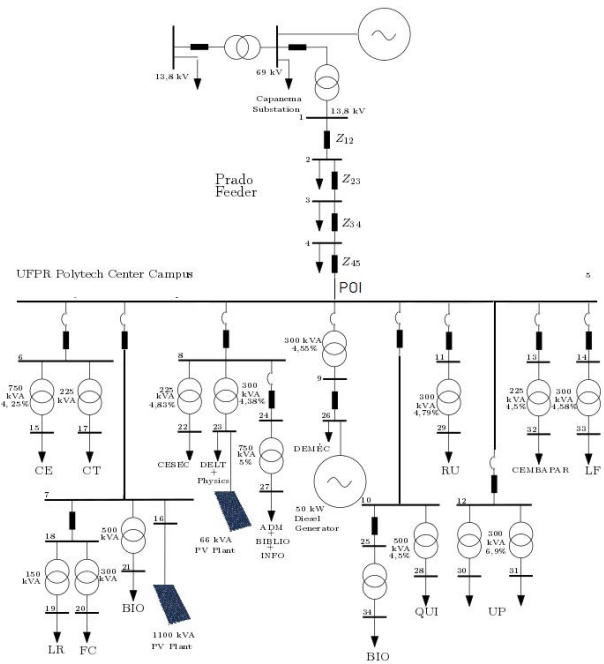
13,8 kV
69 kV
Capanema Substation
13,8 kV
1
$Z_{12}$
2
$Z_{23}$
3
$Z_{34}$
4
$Z_{45}$
Prado Feeder
UFPR Polytech Center Campus
5
POI
6
750 kVA 4, 25%
225 kVA
15
17
CE
CT
8
225 kVA 4,83%
300 kVA 4,38%
22
23
CESEC
DELT + Physics
24
750 kVA 5%
27
ADM + BIBLIO + INFO
66 kVA PV Plant
300 kVA 4,55%
9
26
DEMEC
50 kW Diesel Generator
11
300 kVA 4,79%
29
RU
13
225 kVA 4,5%
32
CEMBAPAR
14
300 kVA 4,58%
33
LF
7
18
150 kVA
300 kVA
19
20
LR
FC
500 kVA
21
BIO
16
1100 kVA PV Plant
10
25
34
BIO
500 kVA 4,5%
28
QUI
12
300 kVA 6,9%
30
31
UP